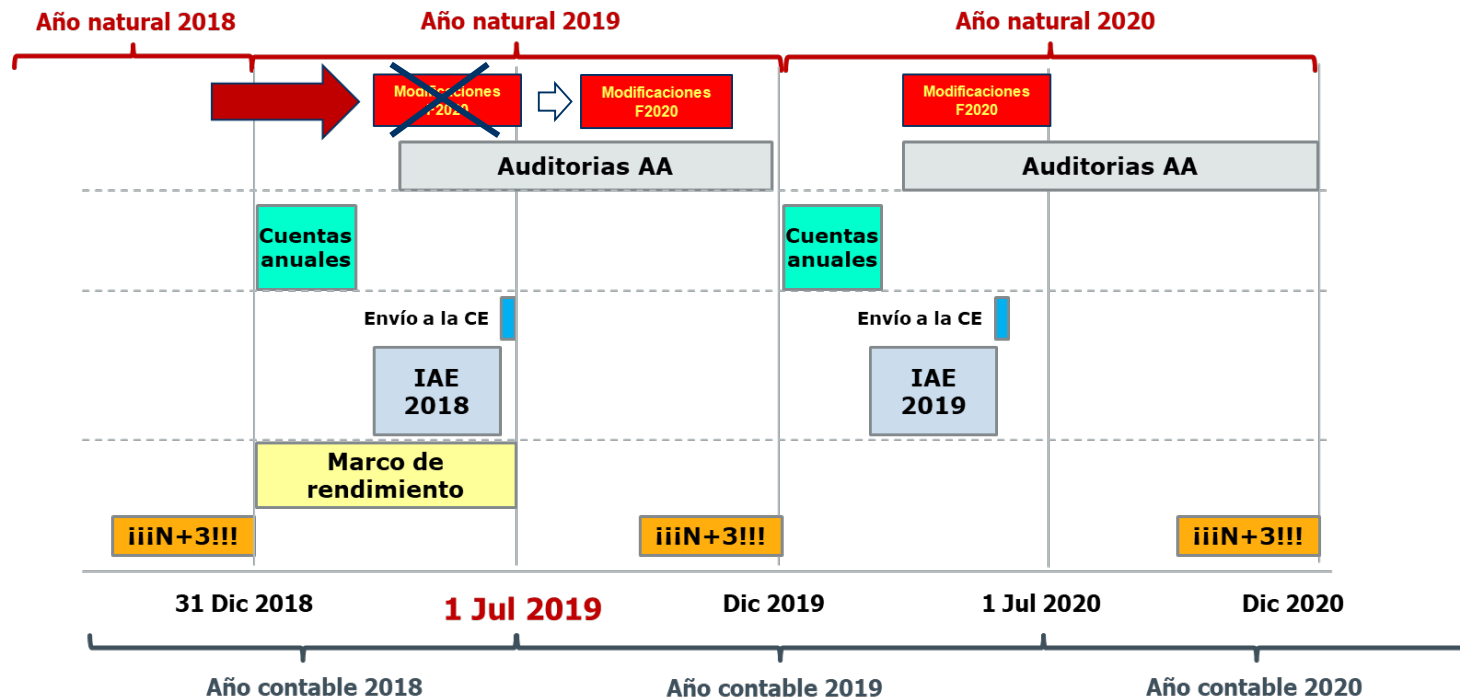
Año natural 2018

Año natural 2019

Año natural 2020

Modificaciones F2020

Modificaciones F2020

Modificaciones F2020

Auditorias AA

Auditorias AA

Cuentas anuales

Cuentas anuales

Envío a la CE

Envío a la CE

IAE 2018

IAE 2019

Marco de rendimiento

¡¡¡N+3!!!

¡¡¡N+3!!!

¡¡¡N+3!!!

31 Dic 2018

1 Jul 2019

Dic 2019

1 Jul 2020

Dic 2020

Año contable 2018

Año contable 2019

Año contable 2020